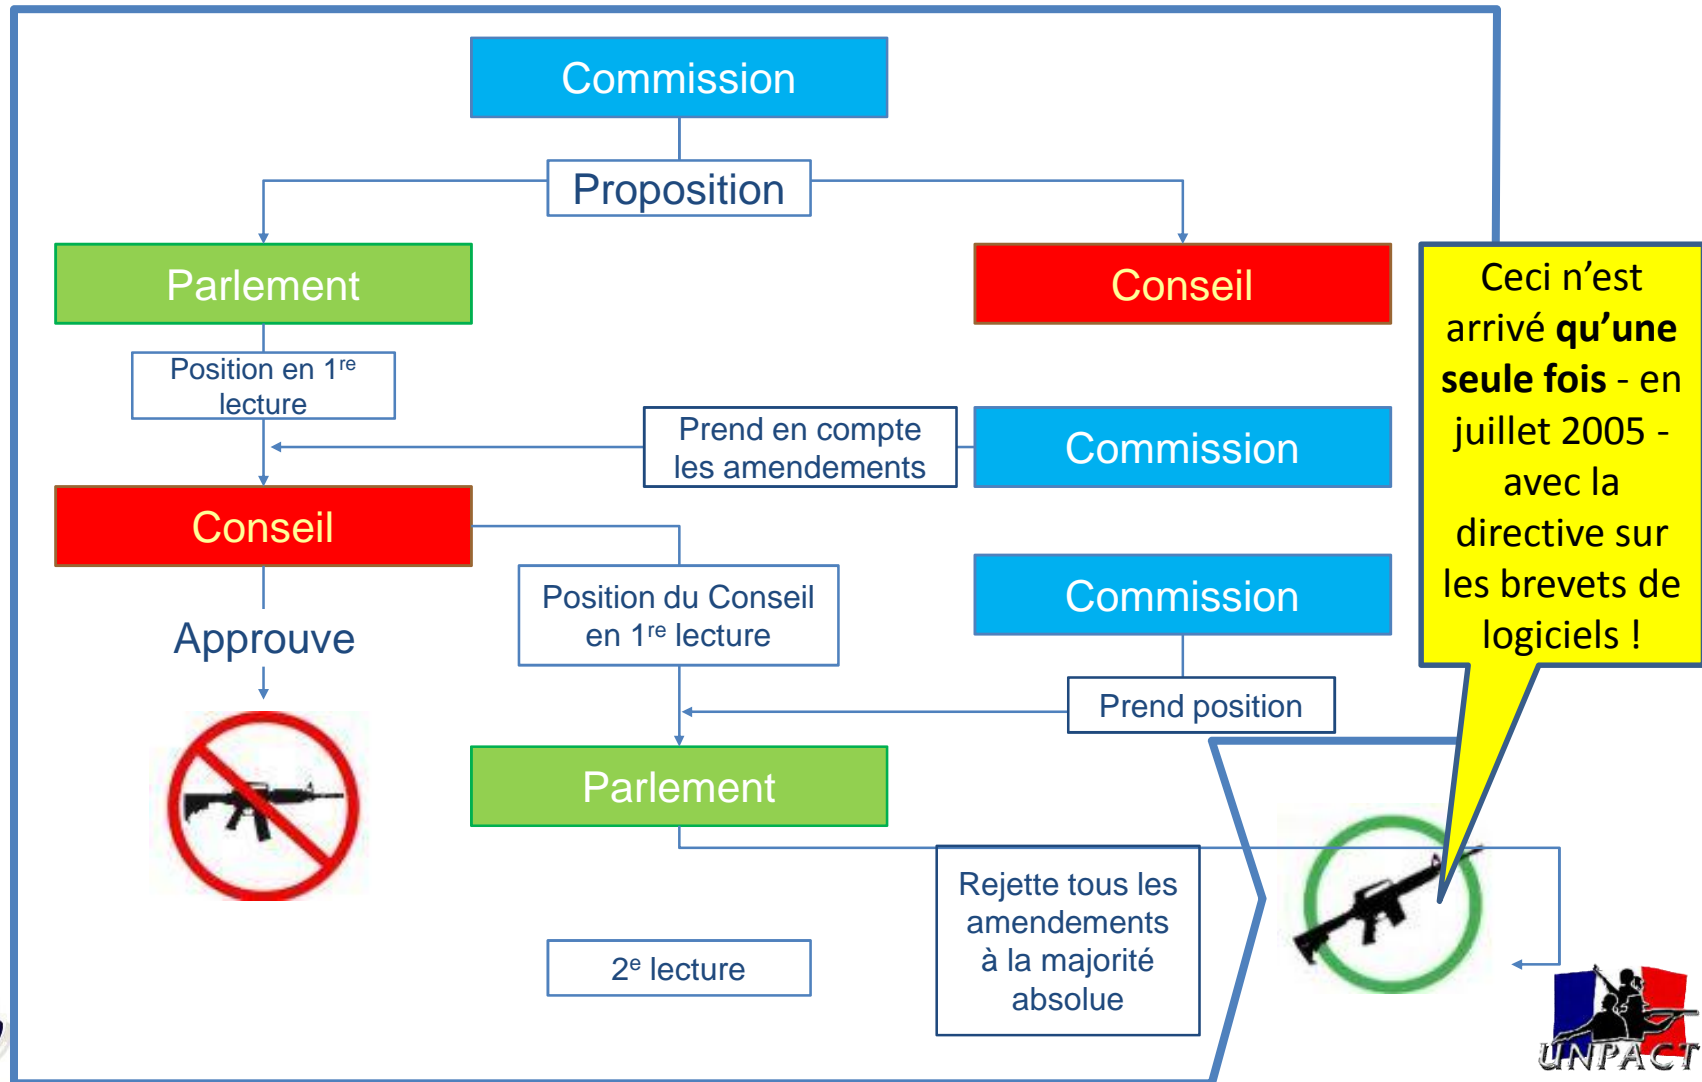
Commission

Proposition

Parlement

Conseil

Position en 1$^{re}$ lecture

Prend en compte les amendements

Commission

Conseil

Approuve

Position du Conseil en 1$^{re}$ lecture

Commission

Prend position

Parlement

Rejette tous les amendements à la majorité absolue

2$^{e}$ lecture

Ceci n'est arrivé **qu'une seule fois** - en juillet 2005 - avec la directive sur les brevets de logiciels !

UNPACT